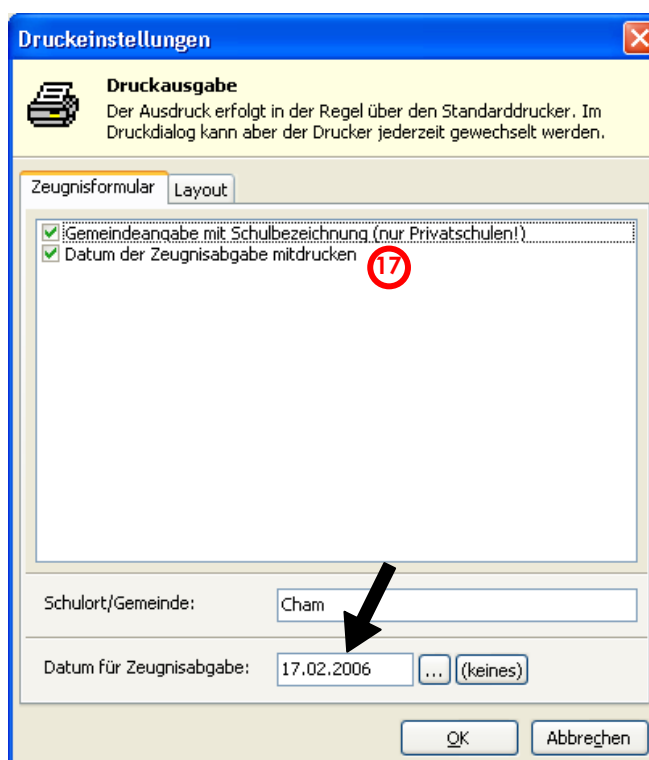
Druckeinstellungen

Druckausgabe
Der Ausdruck erfolgt in der Regel über den Standarddrucker. Im Druckdialog kann aber der Drucker jederzeit gewechselt werden.

Zeugnisformular | Layout

Gemeindeangabe mit Schulbezeichnung (nur Privatschulen!)
Datum der Zeugnisabgabe mitdrucken

17

Schulort/Gemeinde: Cham

Datum für Zeugnisabgabe: 17.02.2006 ... (keines)

OK Abbrechen